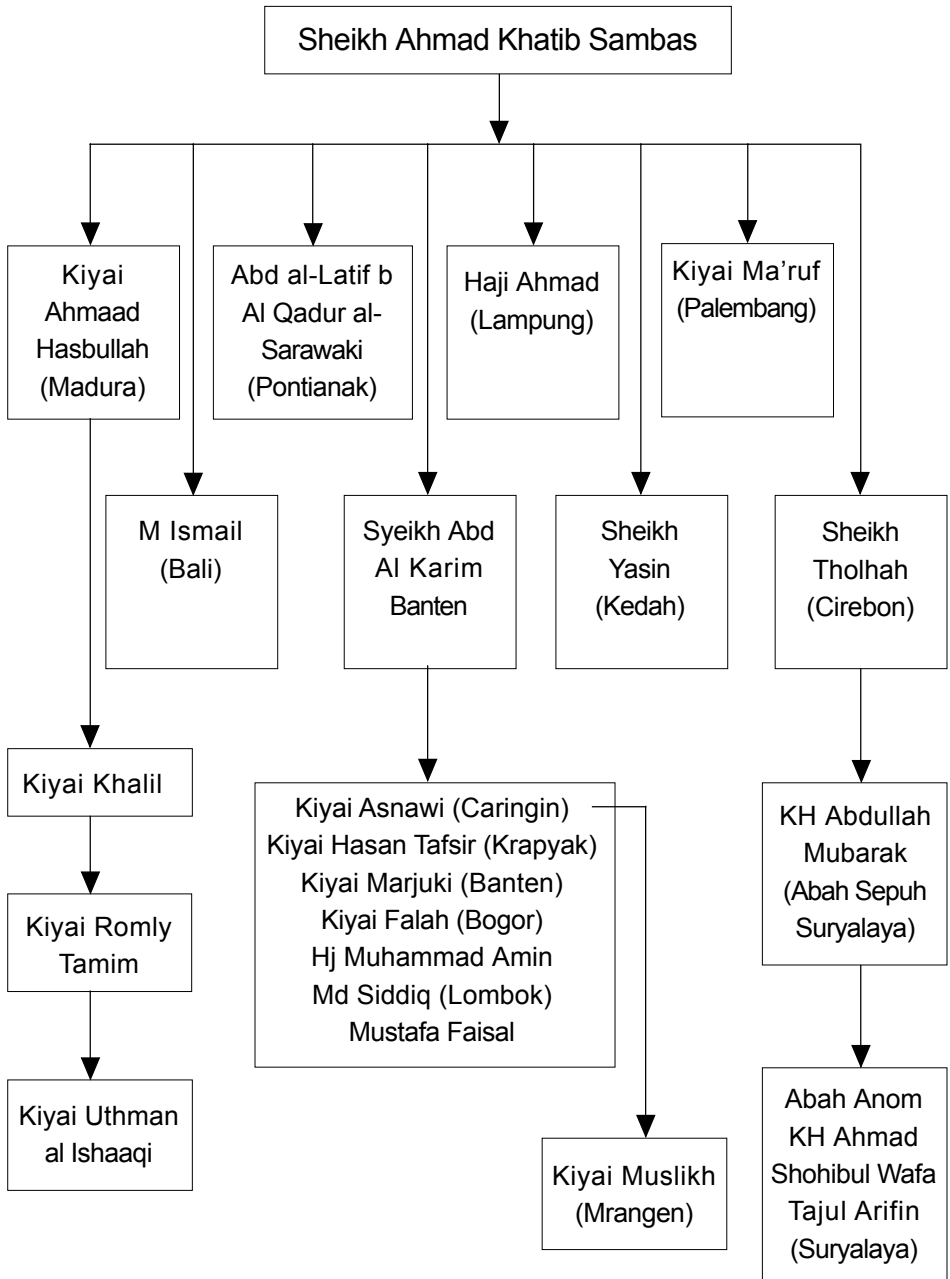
Sheikh Ahmad Khatib Sambas

Kiyai Ahmaad Hasbullah (Madura)

Abd al-Latif b Al Qadur al-Sarawaki (Pontianak)

Haji Ahmad (Lampung)

Kiyai Ma'ruf (Palembang)

M Ismail (Bali)

Syeikh Abd Al Karim Banten

Sheikh Yasin (Kedah)

Sheikh Tholhah (Cirebon)

Kiyai Khalil

Kiyai Romly Tamim

Kiyai Uthman al Ishaaqi

Kiyai Asnawi (Caringin)
Kiyai Hasan Tafsir (Krapyak)
Kiyai Marjuki (Banten)
Kiyai Falah (Bogor)
Hj Muhammad Amin
Md Siddiq (Lombok)
Mustafa Faisal

Kiyai Muslikh (Mrangen)

KH Abdullah Mubarak (Abah Sepuh Suryalaya)

Abah Anom KH Ahmad Shohibul Wafa Tajul Arifin (Suryalaya)